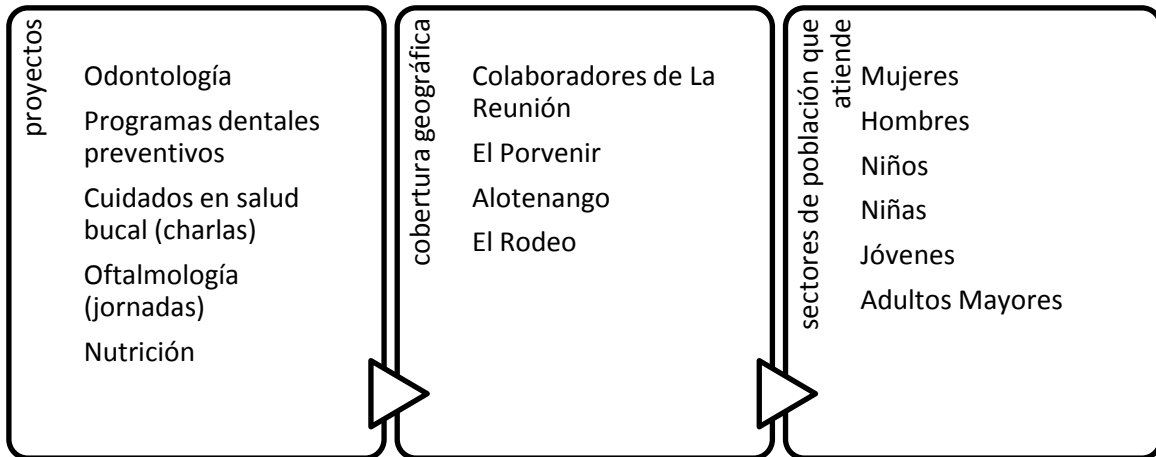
proyectos

Odontología

Programas dentales preventivos

Cuidados en salud bucal (charlas)

Oftalmología (jornadas)

Nutrición

cobertura geográfica

Colaboradores de La Reunión

El Porvenir

Alotenango

El Rodeo

sectores de población que atiende

Mujeres

Hombres

Niños

Niñas

Jóvenes

Adultos Mayores